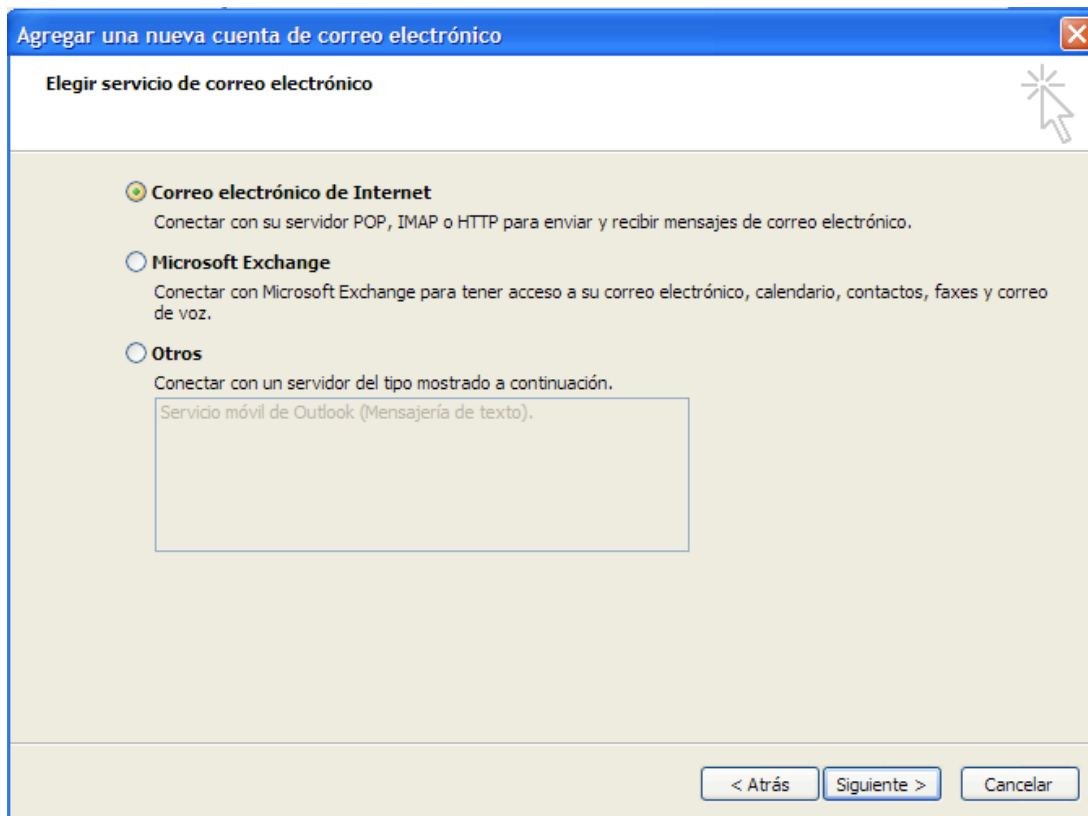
Agregar una nueva cuenta de correo electrónico

Elegir servicio de correo electrónico

Correo electrónico de Internet
Conectar con su servidor POP, IMAP o HTTP para enviar y recibir mensajes de correo electrónico.

Microsoft Exchange
Conectar con Microsoft Exchange para tener acceso a su correo electrónico, calendario, contactos, faxes y correo de voz.

Otros
Conectar con un servidor del tipo mostrado a continuación.
Servicio móvil de Outlook (Mensajería de texto).

< Atrás
Siguiente >
Cancelar